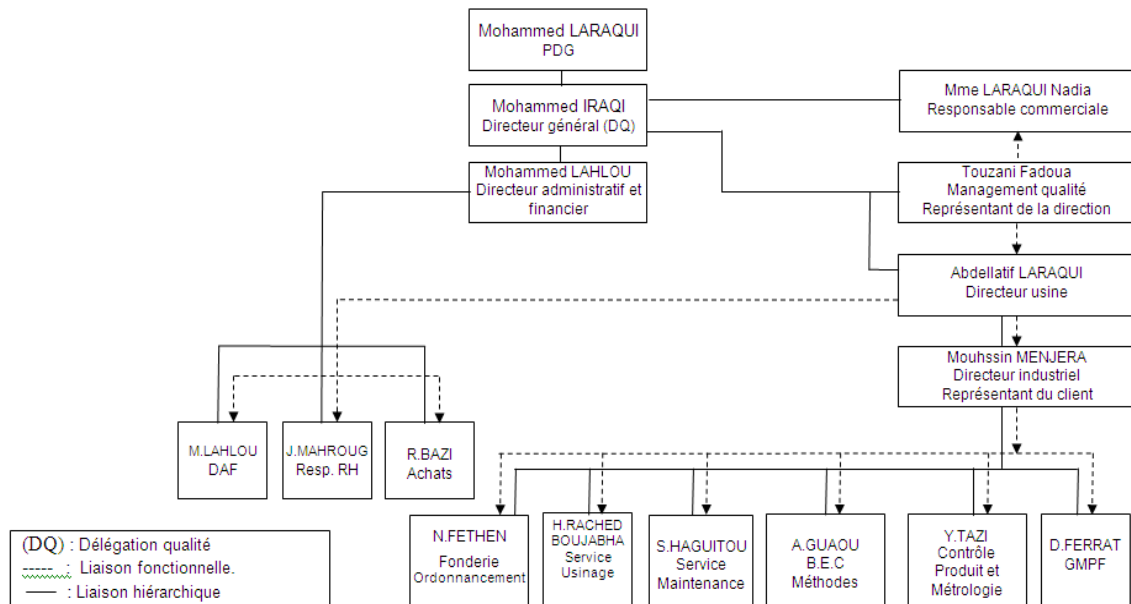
Mohammed LARAQUI
PDG

Mohammed IRAQI
Directeur général (DQ)

Mme LARAQUI Nadia
Responsable commerciale

Mohammed LAHLOU
Directeur administratif et financier

Touzani Fadoua
Management qualité
Représentant de la direction

Abdellatif LARAQUI
Directeur usine

Mouhssin MENJERA
Directeur industriel
Représentant du client

M.LAHLOU
DAF

J.MAHROUG
Resp. RH

R.BAZI
Achats

N.FETHEN
Fonderie
Ordonnancement

H.RACHED BOUJABHA
Service
Usinage

S.HAGUITOU
Service
Maintenance

A.GUAOU
B.E.C
Méthodes

Y.TAZI
Contrôle
Produit et
Métrologie

D.FERRAT
GMPF

(DQ) : Délégation qualité
------ : Liaison fonctionnelle.
—— : Liaison hiérarchique